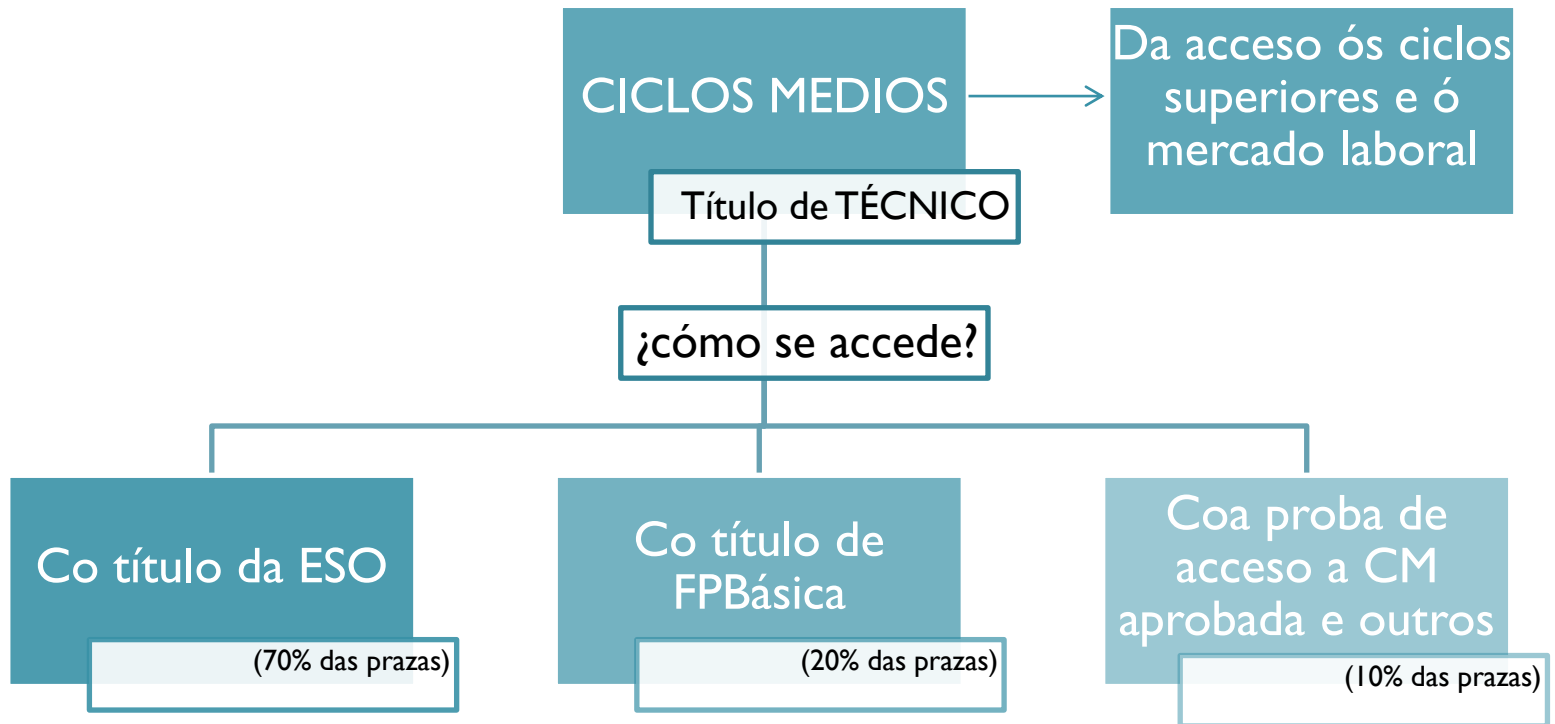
CICLOS MEDIOS

Título de TÉCNICO

Da acceso ós ciclos superiores e ó mercado laboral

¿cómo se accede?

Co título da ESO

(70% das prazas)

Co título de FPBásica

(20% das prazas)

Coa proba de acceso a CM aprobada e outros

(10% das prazas)